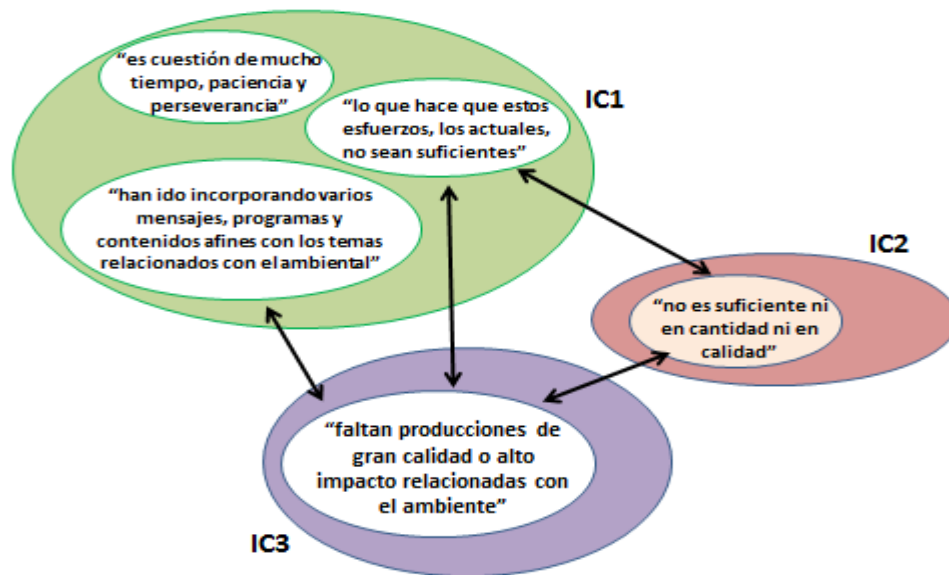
“es cuestión de mucho tiempo, paciencia y perseverancia”

“lo que hace que estos esfuerzos, los actuales, no sean suficientes”

IC1

“han ido incorporando varios mensajes, programas y contenidos afines con los temas relacionados con el ambiental”

IC2

“no es suficiente ni en cantidad ni en calidad”

“faltan producciones de gran calidad o alto impacto relacionadas con el ambiente”

IC3